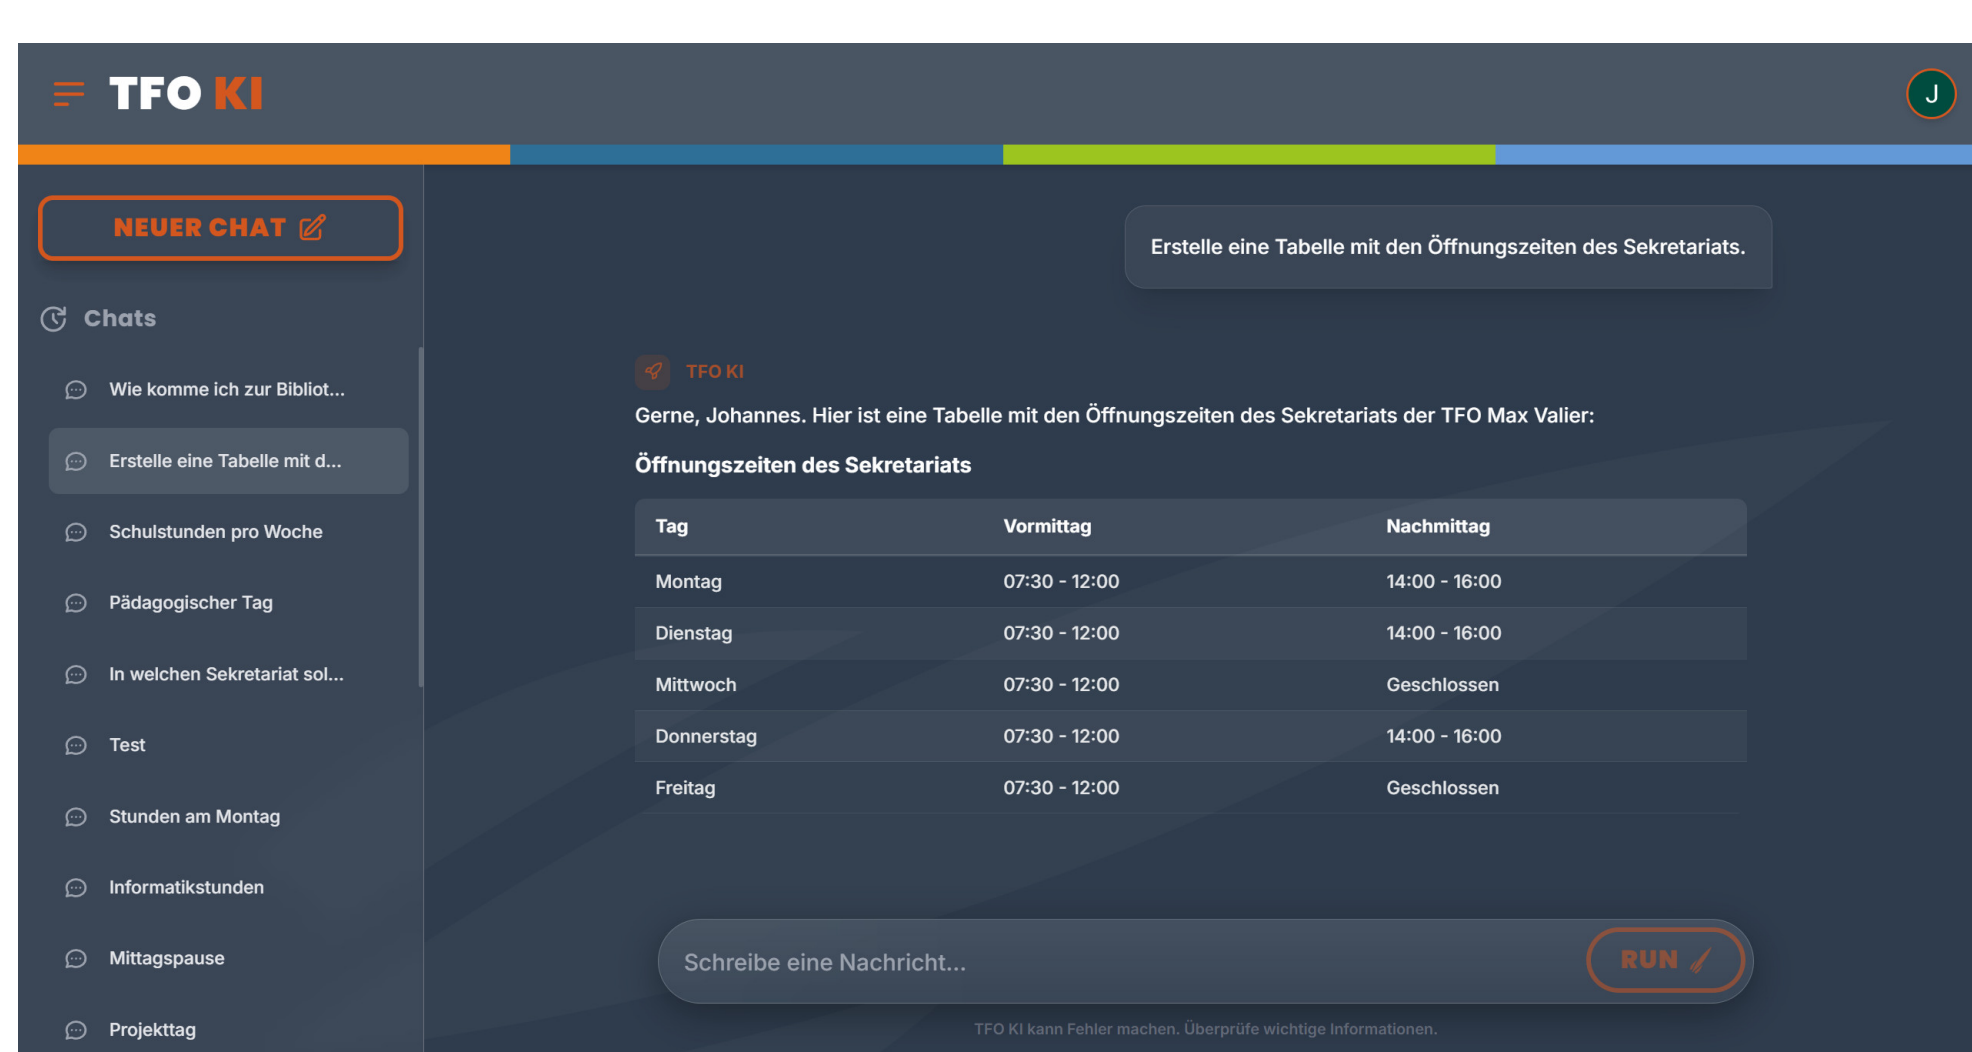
TFO KI

J

NEUER CHAT

Chats

Wie komme ich zur Bibliot...

Erstelle eine Tabelle mit d...

Schulstunden pro Woche

Pädagogischer Tag

In welchen Sekretariat sol...

Test

Stunden am Montag

Informatikstunden

Mittagspause

Projekttag

Erstelle eine Tabelle mit den Öffnungszeiten des Sekretariats.

TFO KI

Gerne, Johannes. Hier ist eine Tabelle mit den Öffnungszeiten des Sekretariats der TFO Max Valier:

Öffnungszeiten des Sekretariats

| Tag | Vormittag | Nachmittag |
|---|---|---|
| Montag | 07:30 - 12:00 | 14:00 - 16:00 |
| Dienstag | 07:30 - 12:00 | 14:00 - 16:00 |
| Mittwoch | 07:30 - 12:00 | Geschlossen |
| Donnerstag | 07:30 - 12:00 | 14:00 - 16:00 |
| Freitag | 07:30 - 12:00 | Geschlossen |

Schreibe eine Nachricht...

RUN

TFO KI kann Fehler machen. Überprüfe wichtige Informationen.